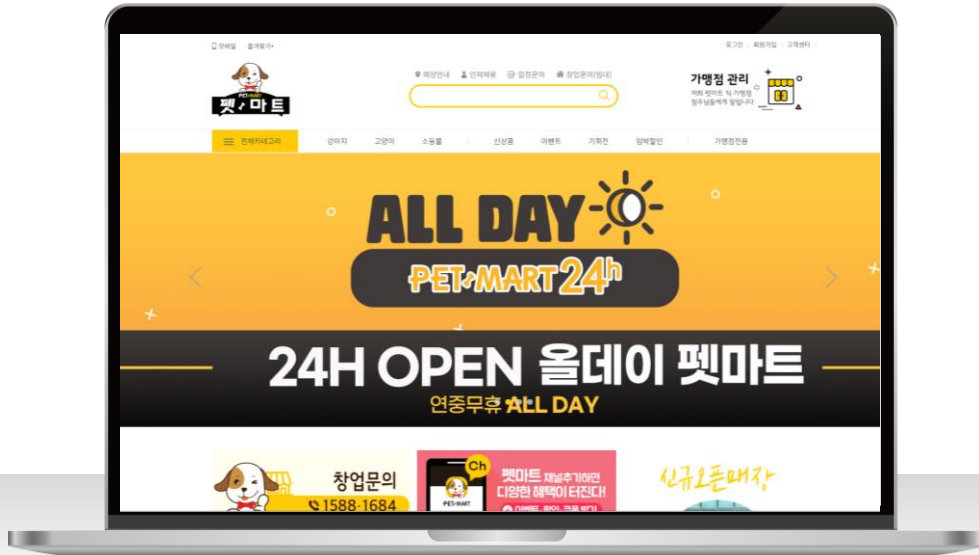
모바일 즐겨찾기+

로그인 회원가입 고객센터

PET♪MART
펫♪마트

매장안내 인재채용 입점문의 창업문의(발대)

가맹점 관리
저희 펫마트 직 가맹점
점주님들에게 알립니다.

전체카테고리 강아지 고양이 소동물 신상품 이벤트 기획전 임박할인 가맹점전용

ALL DAY

PET♪MART 24h

24H OPEN 올데이 펫마트

연중무휴 ALL DAY

창업문의
1588-1684

Ch
펫마트 채널추가하면
다양한 혜택이 터진다!
PET♪MART
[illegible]

신규오픈매장